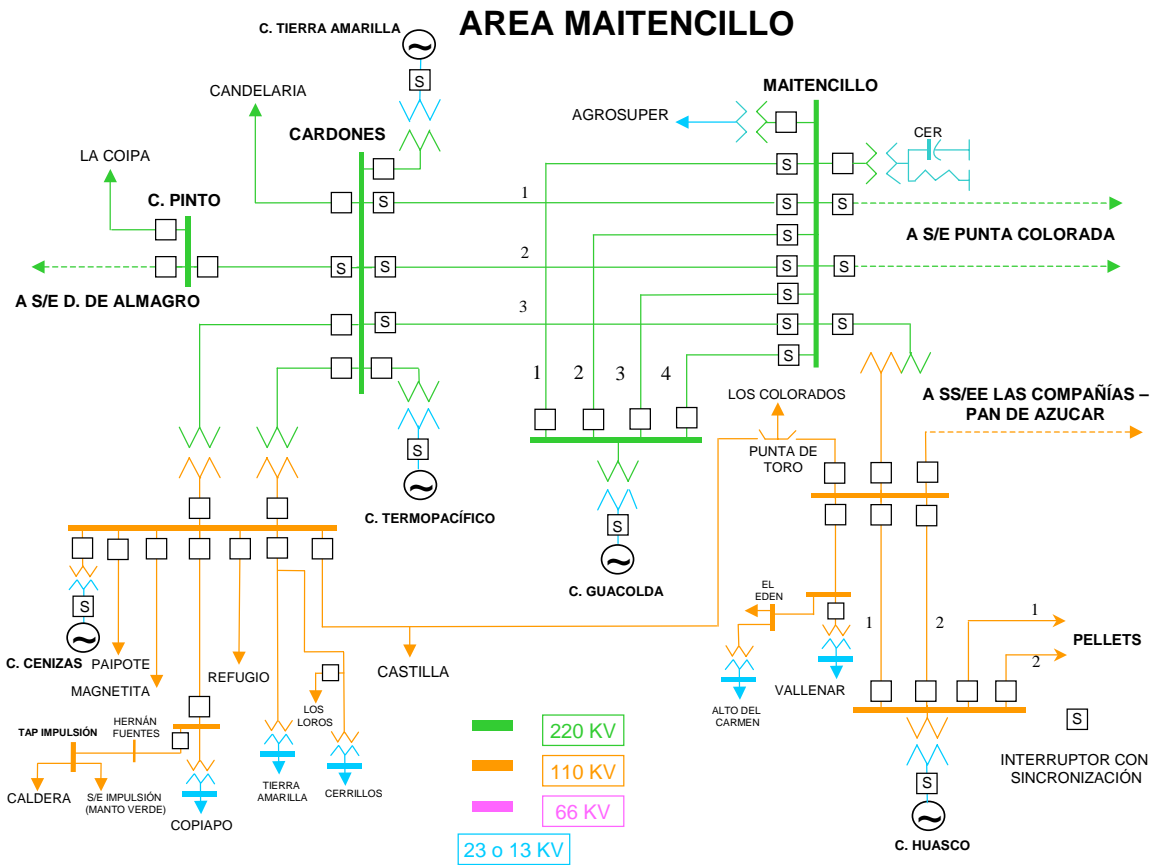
AREA MAITENCILLO

C. TIERRA AMARILLA
S
CANDELARIA
MAITENCILLO
AGROSUPER
CARDONES
CER
LA COIPA
S
C. PINTO
S
1
S
S
S
A S/E PUNTA COLORADA
2
S
S
S
S
A S/E D. DE ALMAGRO
S
3
S
S
S
S
1
2
3
4
LOS COLORADOS
A SS/EE LAS COMPAÑÍAS – PAN DE AZUCAR
S
PUNTA DE TORO
C. TERMOPACÍFICO
S
S
C. GUACOLDA
EL EDEN
C. CENIZAS
PAIPOTE
REFUGIO
CASTILLA
1
2
1
PELLETS
2
MAGNETITA
LOS LOROS
VALLENAR
TAP IMPULSIÓN
HERNÁN FUENTES
ALTO DEL CARMEN
S
220 KV
110 KV
INTERRUPTOR CON SINCRONIZACIÓN
CALDERA
S/E IMPULSIÓN (MANTO VERDE)
TIERRA AMARILLA
CERRILLOS
S
COPIAPO
66 KV
23 o 13 KV
C. HUASCO